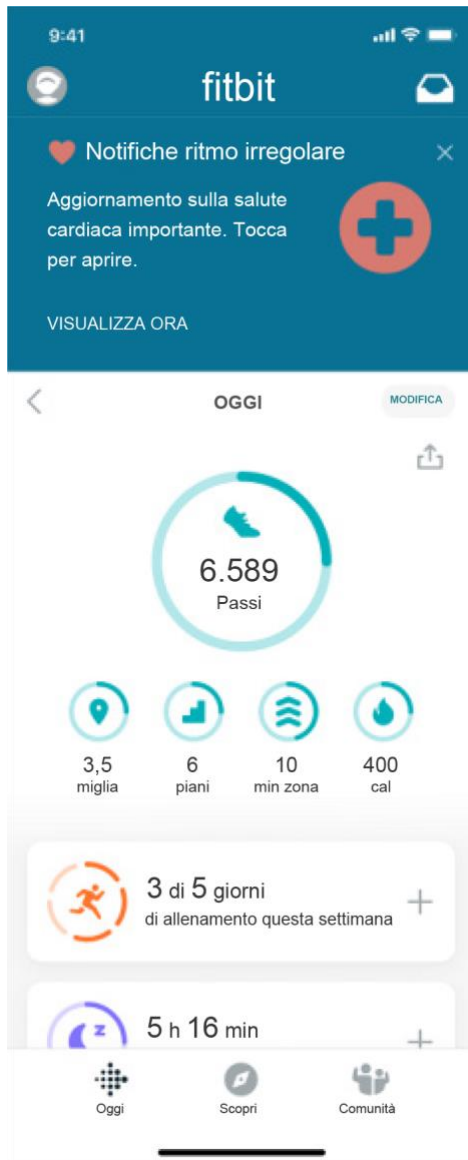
9:41

fitbit

Notifiche ritmo irregolare

Aggiornamento sulla salute cardiaca importante. Tocca per aprire.

VISUALIZZA ORA

OGGI

MODIFICA

6.589
Passi

3,5
miglia

6
piani

10
min zona

400
cal

3 di 5 giorni
di allenamento questa settimana

5 h 16 min

Oggi

Scopri

Comunità